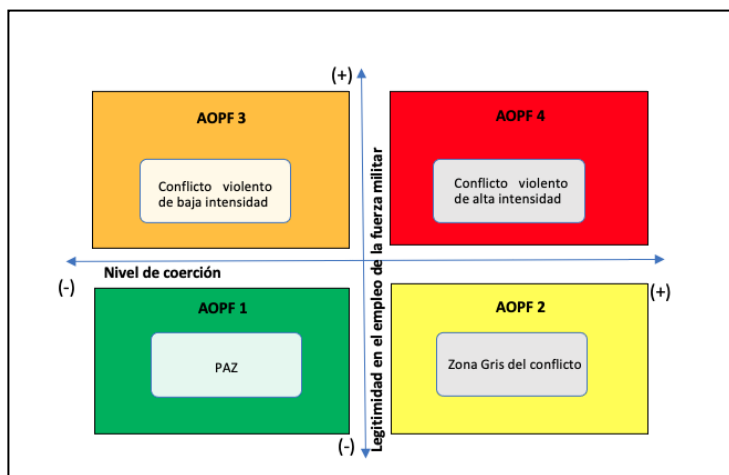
(+)

AOPF 3

Conflicto violento de baja intensidad

AOPF 4

Conflicto violento de alta intensidad

Legitimidad en el empleo de la fuerza militar

Nivel de coerción

(-)

(+)

AOPF 1

PAZ

AOPF 2

Zona Gris del conflicto

(-)